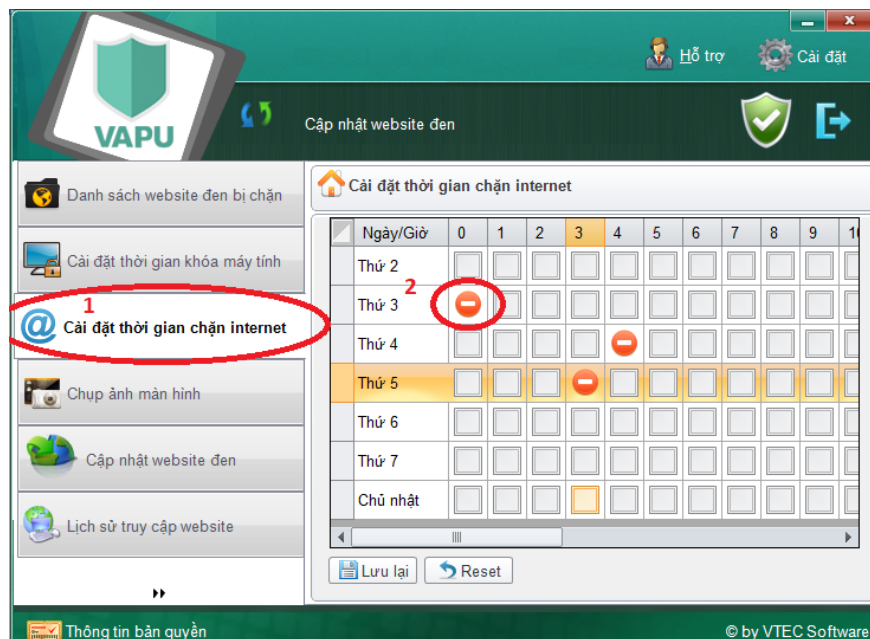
VAPU

Hỗ trợ
Cài đặt

Cập nhật website đen

Danh sách website đen bị chặn

Cài đặt thời gian khóa máy tính

1
Cài đặt thời gian chặn internet

Chụp ảnh màn hình

Cập nhật website đen

Lịch sử truy cập website

Cài đặt thời gian chặn internet

2

| Ngày/Giờ | 0 | 1 | 2 | 3 | 4 | 5 | 6 | 7 | 8 | 9 | 1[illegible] |
|---|---|---|---|---|---|---|---|---|---|---|---|
| Thứ 2 | | | | | | | | | | | |
| Thứ 3 | | | | | | | | | | | |
| Thứ 4 | | | | | | | | | | | |
| Thứ 5 | | | | | | | | | | | |
| Thứ 6 | | | | | | | | | | | |
| Thứ 7 | | | | | | | | | | | |
| Chủ nhật | | | | | | | | | | | |

Lưu lại
Reset

Thông tin bản quyền
© by VTEC Software